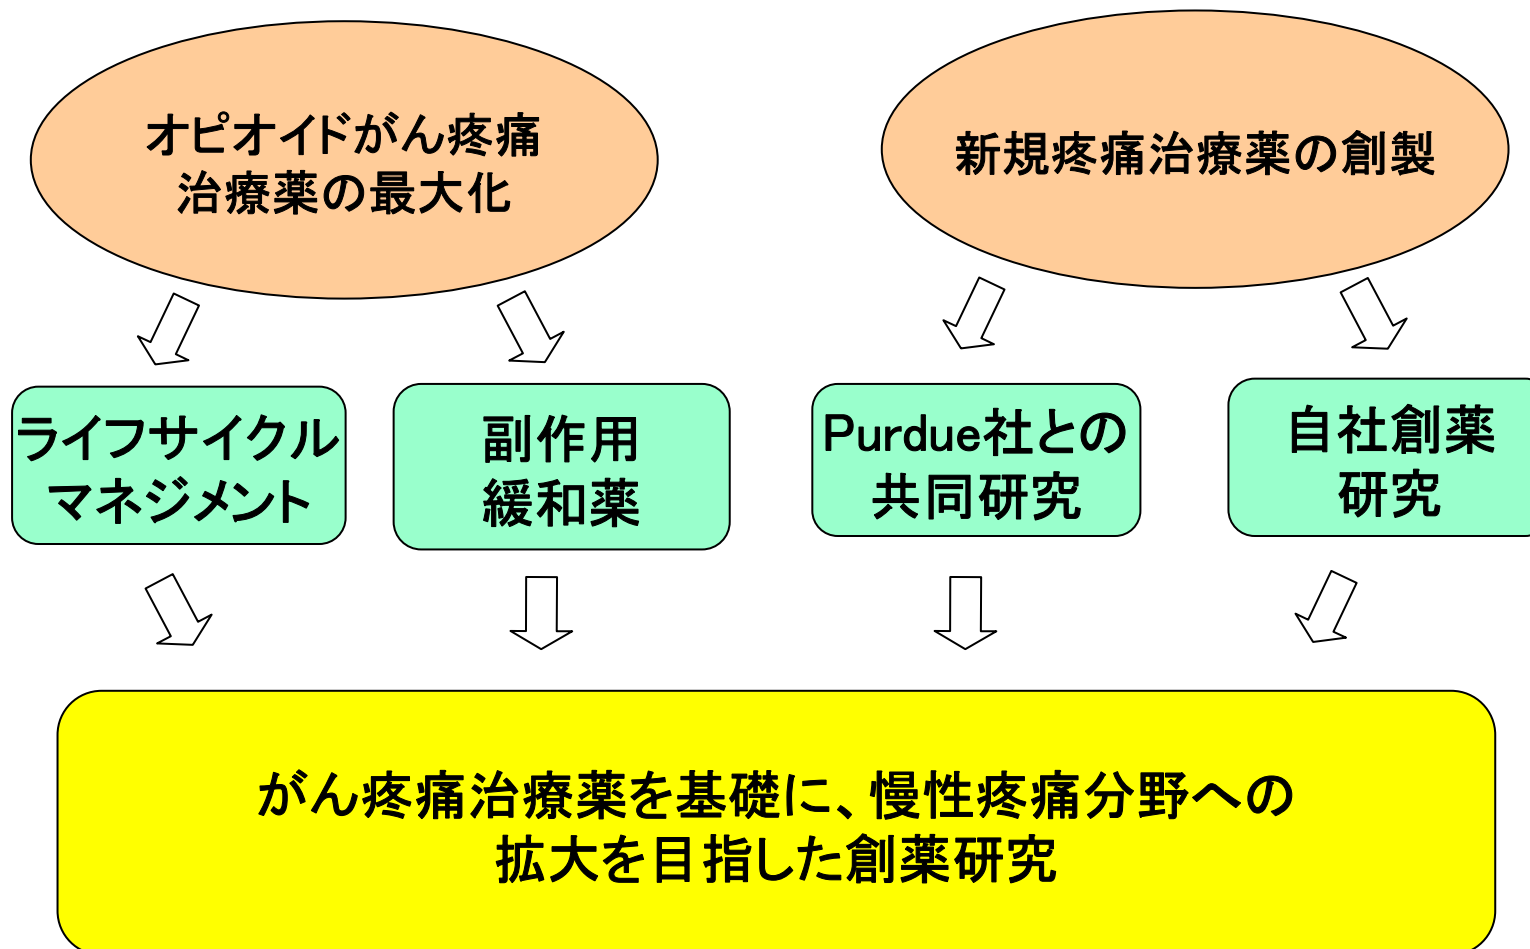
オピオイドがん疼痛
治療薬の最大化

新規疼痛治療薬の創製

ライフサイクル
マネジメント

副作用
緩和薬

Purdue社との
共同研究

自社創薬
研究

がん疼痛治療薬を基礎に、慢性疼痛分野への
拡大を目指した創薬研究